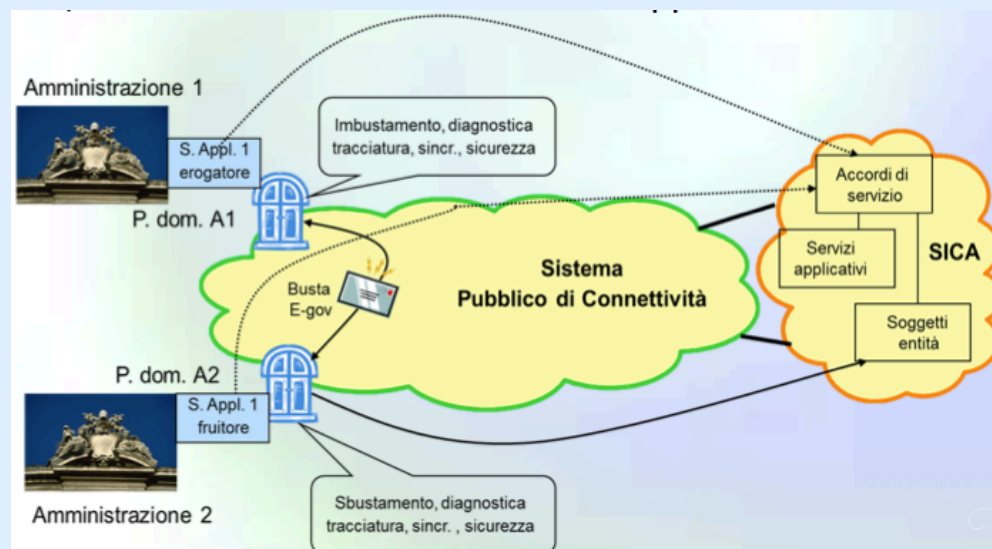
Amministrazione 1

S. Appl. 1 erogatore

Imbustamento, diagnostica tracciatura, sincr., sicurezza

P. dom. A1

Accordi di servizio

Servizi applicativi

SICA

Soggetti entità

Sistema Pubblico di Connettività

Busta E-gov

P. dom. A2

S. Appl. 1 fruitore

Amministrazione 2

Sbustamento, diagnostica tracciatura, sincr. , sicurezza